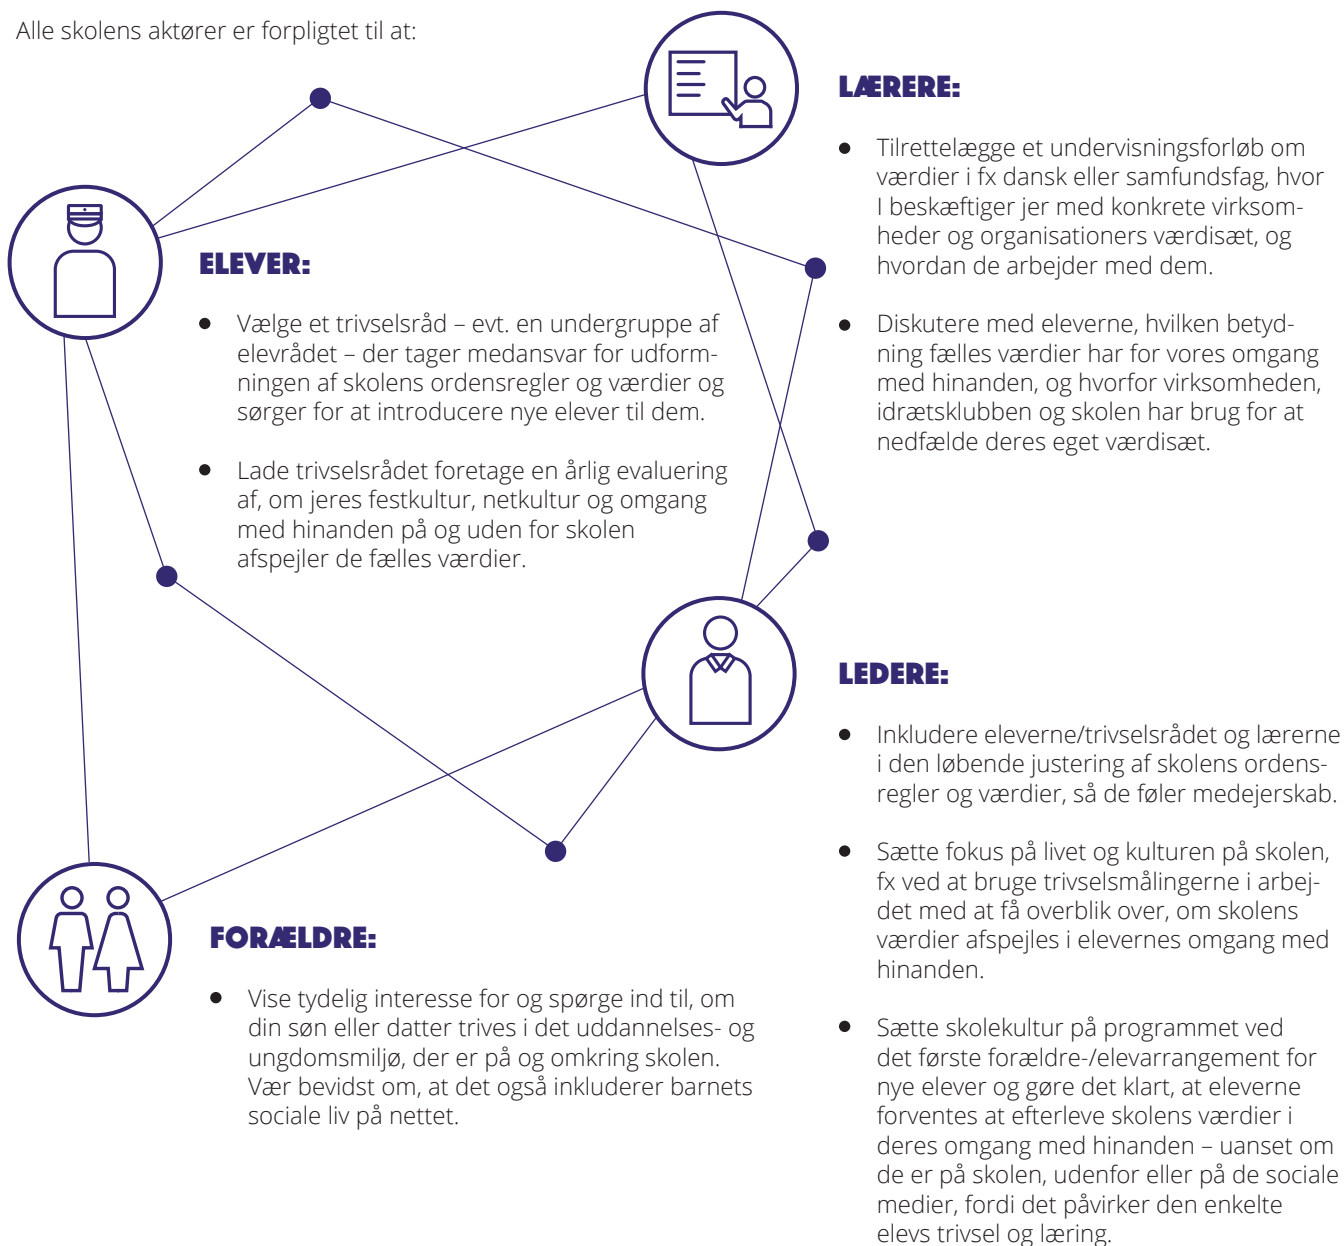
Alle skolens aktører er forpligtet til at:

LÆRERE:

- Tilrettelægge et undervisningsforløb om værdier i fx dansk eller samfundsfag, hvor I beskæftiger jer med konkrete virksomheder og organisationers værdisæt, og hvordan de arbejder med dem.

- Diskutere med eleverne, hvilken betydning fælles værdier har for vores omgang med hinanden, og hvorfor virksomheden, idrætsklubben og skolen har brug for at nedfælde deres eget værdisæt.

ELEVER:

- Vælge et trivselsråd – evt. en undergruppe af elevrådet – der tager medansvar for udformningen af skolens ordensregler og værdier og sørger for at introducere nye elever til dem.

- Lade trivselsrådet foretage en årlig evaluering af, om jeres festkultur, netkultur og omgang med hinanden på og uden for skolen afspejler de fælles værdier.

LEDERE:

- Inkludere eleverne/trivselsrådet og lærerne i den løbende justering af skolens ordensregler og værdier, så de føler medejerskab.

- Sætte fokus på livet og kulturen på skolen, fx ved at bruge trivselsmålingerne i arbejdet med at få overblik over, om skolens værdier afspejles i elevernes omgang med hinanden.

- Sætte skolekultur på programmet ved det første forældre-/elevarrangement for nye elever og gøre det klart, at eleverne forventes at efterleve skolens værdier i deres omgang med hinanden – uanset om de er på skolen, udenfor eller på de sociale medier, fordi det påvirker den enkelte elevs trivsel og læring.

FORÆLDRE:

- Vise tydelig interesse for og spørge ind til, om din søn eller datter trives i det uddannelses- og ungdomsmiljø, der er på og omkring skolen. Vær bevidst om, at det også inkluderer barnets sociale liv på nettet.